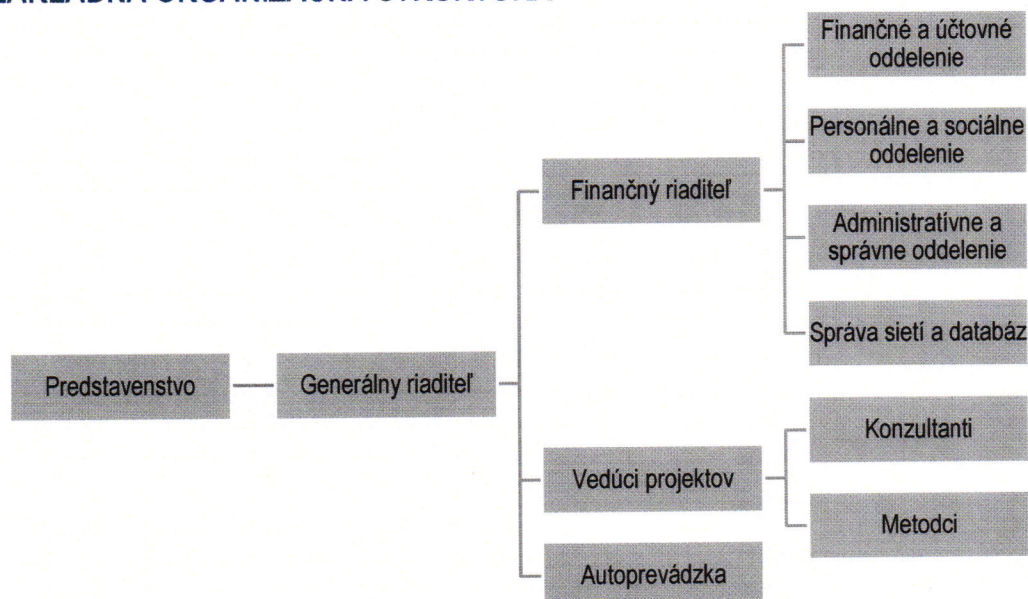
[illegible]

Predstavenstvo

Generálny riaditeľ

Finančný riaditeľ

Finančné a účtovné oddelenie

Personálne a sociálne oddelenie

Administratívne a správne oddelenie

Správa sietí a databáz

Vedúci projektov

Konzultanti

Metodci

Autoprevádzka